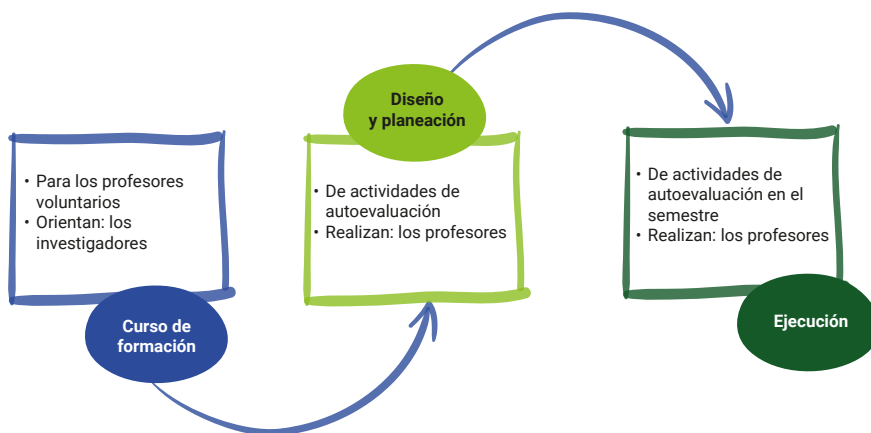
• Para los profesores voluntarios
• Orientan: los investigadores

Curso de formación

Diseño y planeación

• De actividades de autoevaluación
• Realizan: los profesores

• De actividades de autoevaluación en el semestre
• Realizan: los profesores

Ejecución